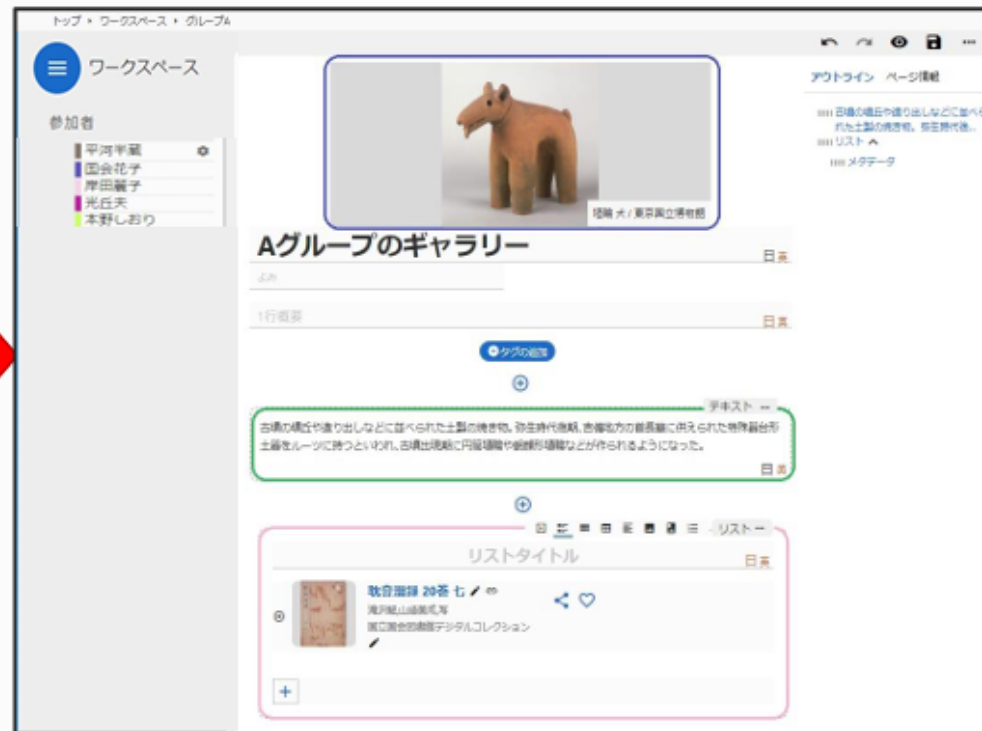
トップ ▸ ワークスペース ▸ グループA

ワークスペース

参加者

平河半蔵
国会花子
岸田麗子
光丘天
本野しおり

埴輪 犬 / 東京国立博物館

Aグループのギャラリー

日英

よみ

1行概要

日英

タグの追加

テキスト

古墳の墳丘や造り出しなどに並べられた土製の焼き物。弥生時代後期、吉備地方の首長墓に供えられた特殊器台形土器をルーツに持つといわれ、古墳出現期に円筒埴輪や朝顔形埴輪などが作られるようになった。

日英

リスト

リストタイトル

日英

耽奇漫録 20巻 七
滝沢馬琴編
国立国会図書館デジタルコレクション

+

アウトライン ページ情報

古墳の墳丘や造り出しなどに並べられた土製の焼き物。弥生時代後...
リスト
メタデータ